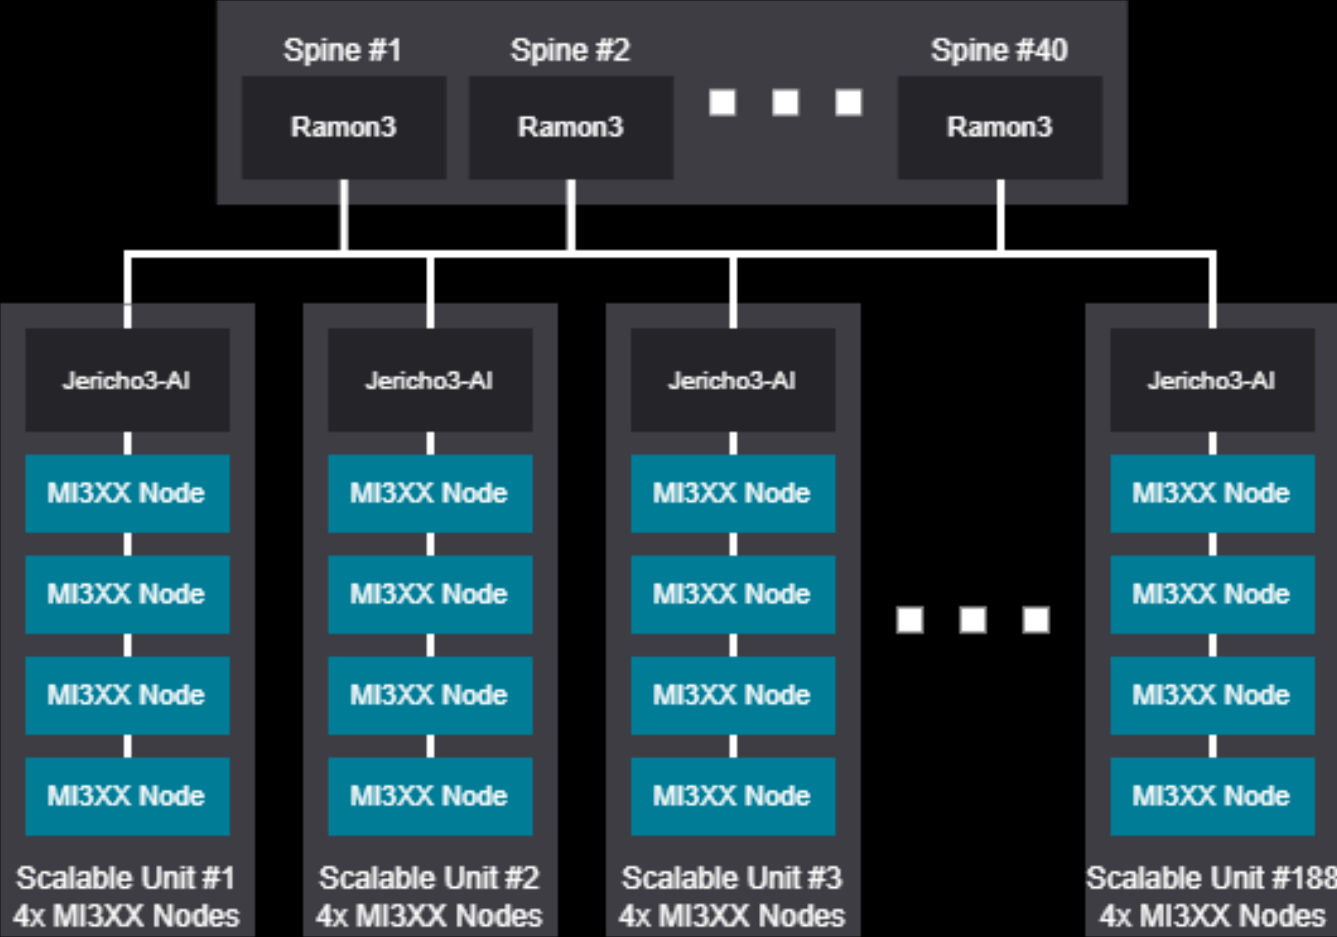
Spine #1
Ramon3

Spine #2
Ramon3

Spine #40
Ramon3

Jericho3-AI
MI3XX Node
MI3XX Node
MI3XX Node
MI3XX Node
Scalable Unit #1
4x MI3XX Nodes

Jericho3-AI
MI3XX Node
MI3XX Node
MI3XX Node
MI3XX Node
Scalable Unit #2
4x MI3XX Nodes

Jericho3-AI
MI3XX Node
MI3XX Node
MI3XX Node
MI3XX Node
Scalable Unit #3
4x MI3XX Nodes

Jericho3-AI
MI3XX Node
MI3XX Node
MI3XX Node
MI3XX Node
Scalable Unit #188
4x MI3XX Nodes